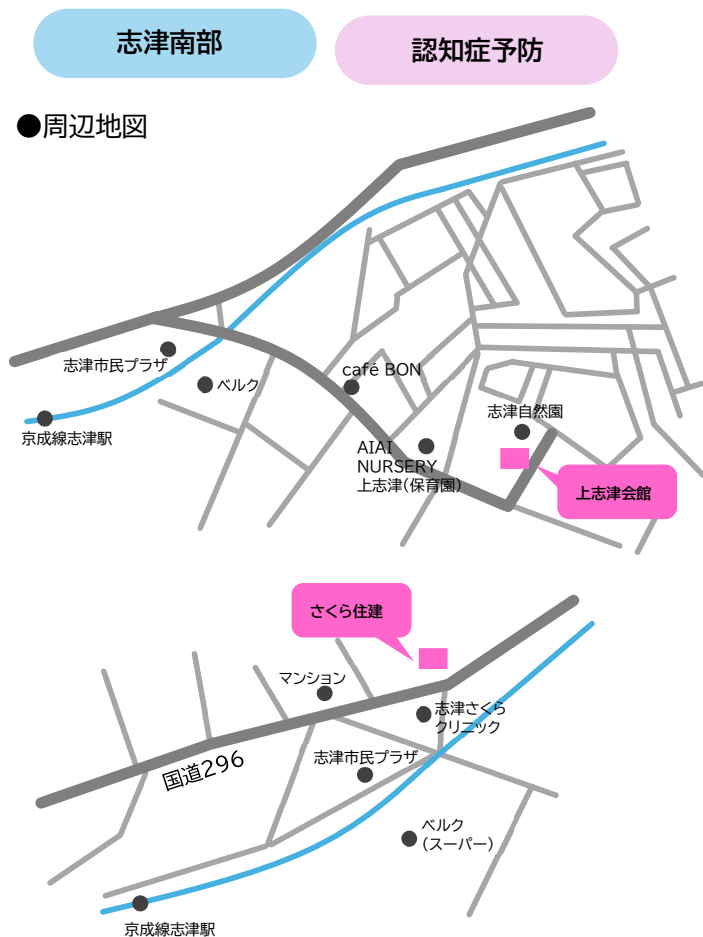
志津南部

認知症予防

●周辺地図

志津市民プラザ

ベルク

京成線志津駅

café BON

AIAI NURSERY 上志津(保育園)

志津自然園

上志津会館

さくら住建

マンション

志津さくら クリニック

国道296

志津市民プラザ

ベルク (スーパー)

京成線志津駅